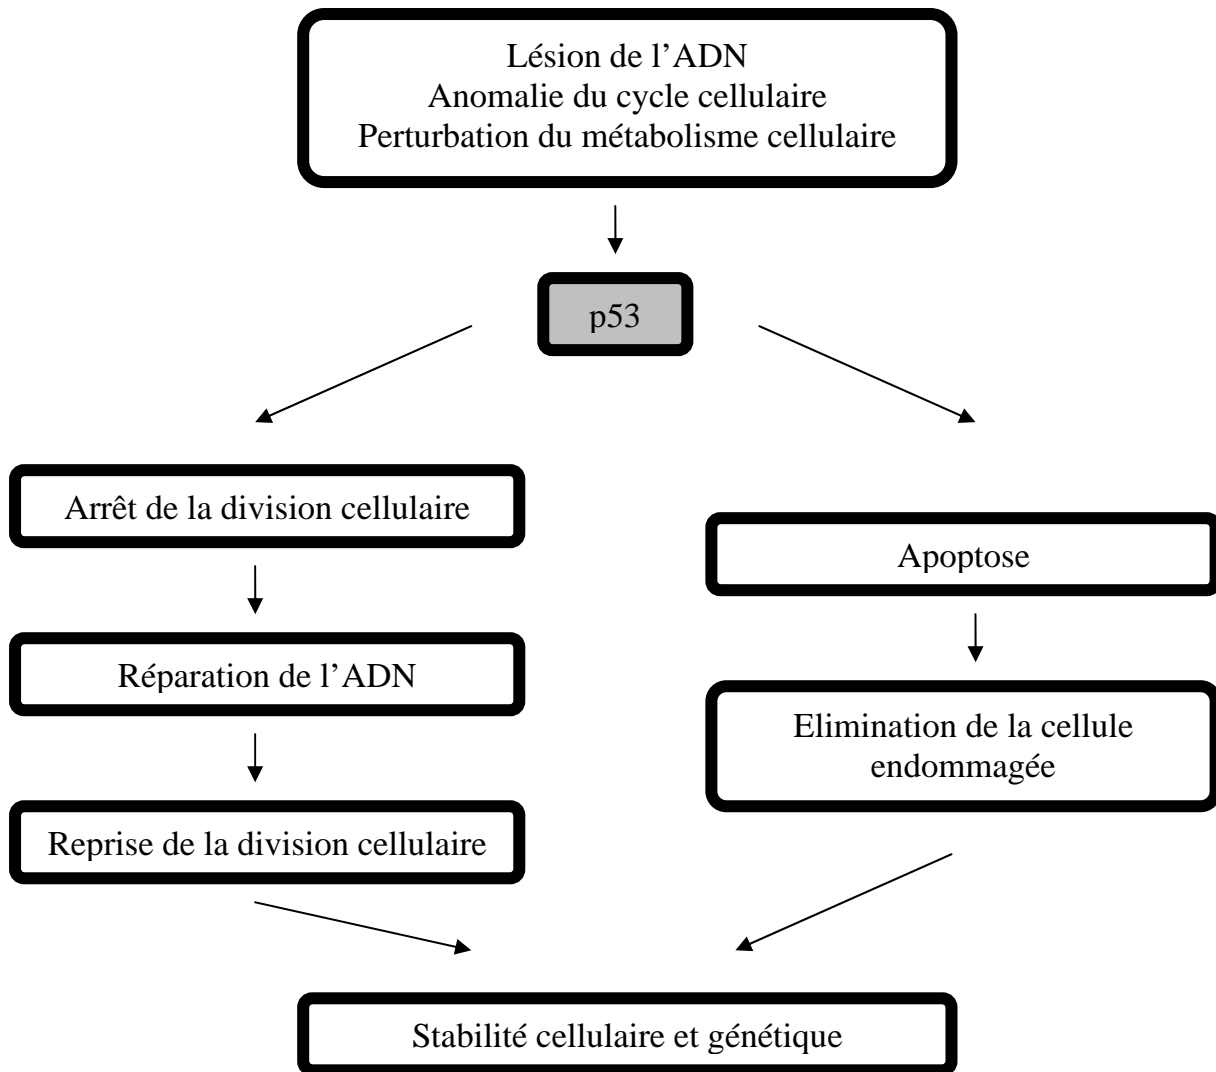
Lésion de l’ADN
Anomalie du cycle cellulaire
Perturbation du métabolisme cellulaire

p53

Arrêt de la division cellulaire

Réparation de l’ADN

Reprise de la division cellulaire

Apoptose

Elimination de la cellule endommagée

Stabilité cellulaire et génétique